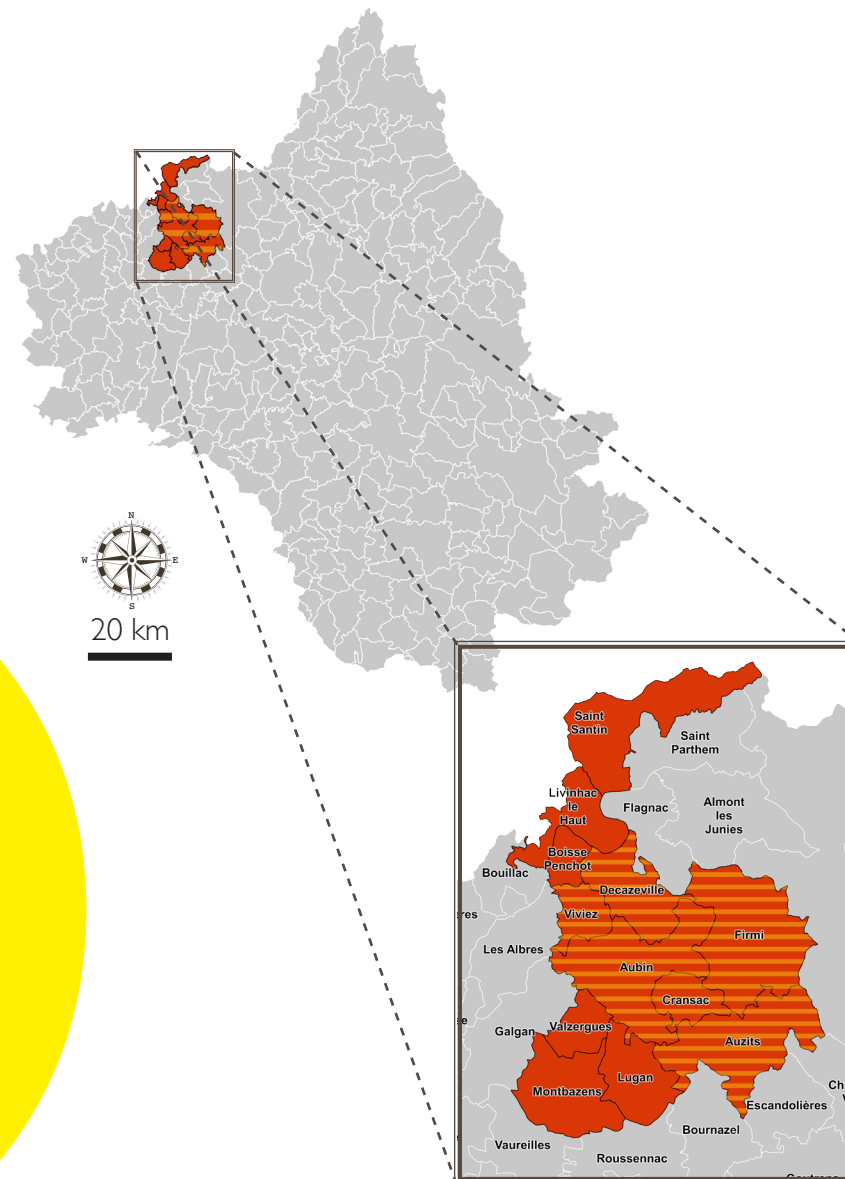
N
W
E
S
20 km

Saint Santin
Saint Parthem
Livinhac le Haut
Flagnac
Almont les Junies
Boisse Penchot
Bouillac
Decazeville
res
Viviez
Firmi
Les Albres
Aubin
Cransac
e
Galgan
Valzergues
Auzits
Lugan
Montbazens
Ch
Escandolières
Bournazel
Vaureilles
Roussennac